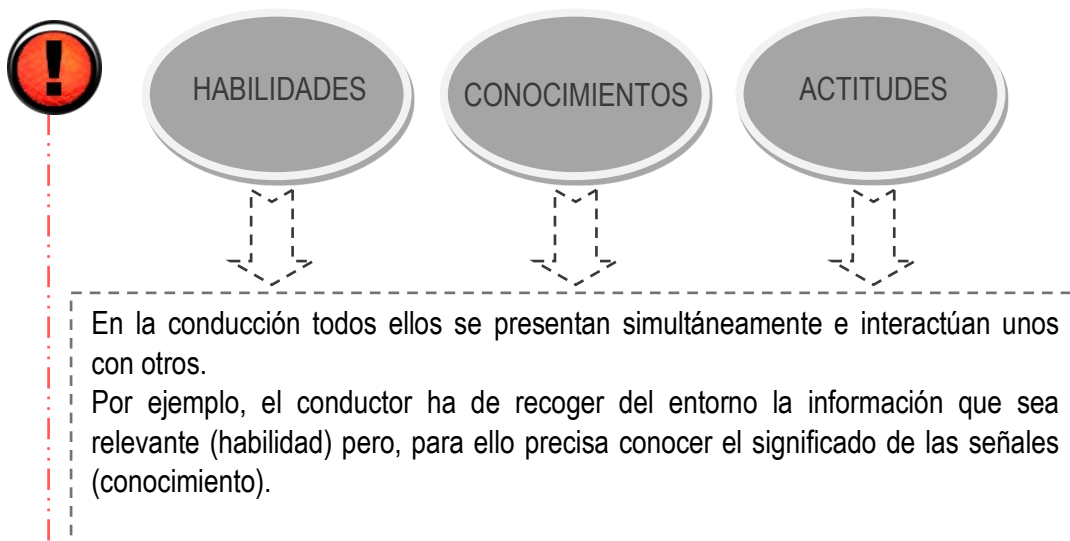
!

HABILIDADES

CONOCIMIENTOS

ACTITUDES

En la conducción todos ellos se presentan simultáneamente e interactúan unos con otros.
Por ejemplo, el conductor ha de recoger del entorno la información que sea relevante (habilidad) pero, para ello precisa conocer el significado de las señales (conocimiento).